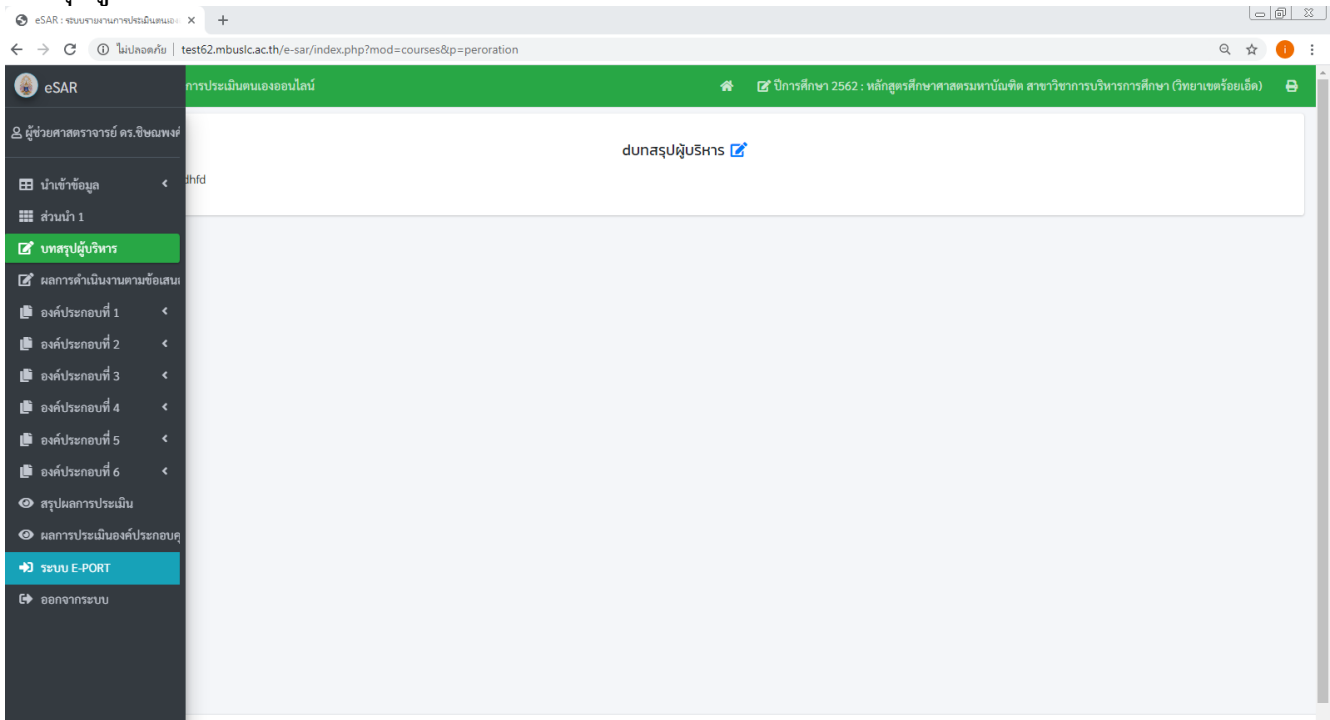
eSAR : ระบบรายงานการประเมินตนเอง ×

ไม่ปลอดภัย | test62.mbuslc.ac.th/e-sar/index.php?mod=courses&p=peroration

eSAR

การประเมินตนเองออนไลน์

ปีการศึกษา 2562 : หลักสูตรศึกษาศาสตรมหาบัณฑิต สาขาวิชาการบริหารการศึกษา (วิทยาเขตร้อยเอ็ด)

ผู้ช่วยศาสตราจารย์ ดร.ชิษณพงศ์

นำเข้าข้อมูล

ส่วนนำ 1

บทสรุปผู้บริหาร

ผลการดำเนินงานตามข้อเสนอ

องค์ประกอบที่ 1

องค์ประกอบที่ 2

องค์ประกอบที่ 3

องค์ประกอบที่ 4

องค์ประกอบที่ 5

องค์ประกอบที่ 6

สรุปผลการประเมิน

ผลการประเมินองค์ประกอบฯ

ระบบ E-PORT

ออกจากระบบ

dบทสรุปผู้บริหาร

dhfd